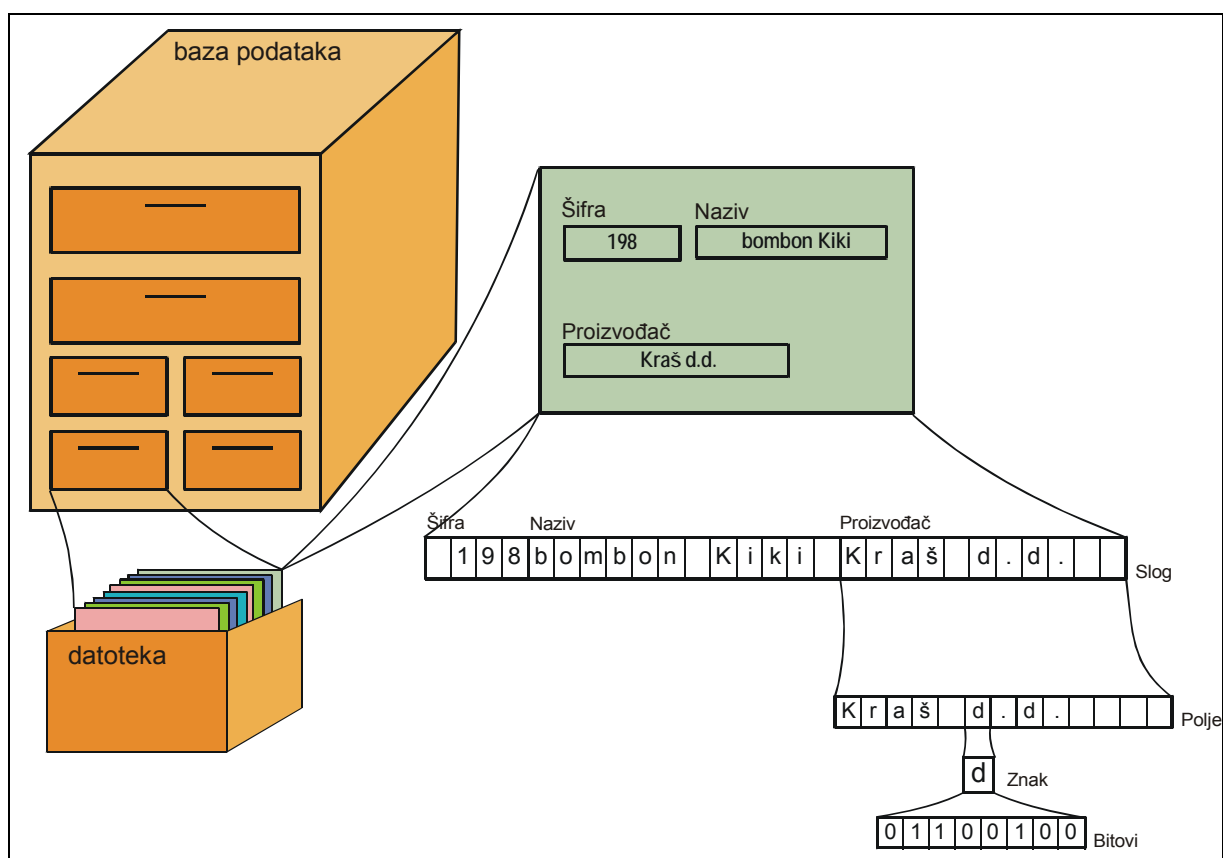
baza podataka

Šifra
198
Naziv
bombon Kiki
Proizvođač
Kraš d.d.

datoteka

Šifra Naziv Proizvođač

| | 1 | 9 | 8 | b | o | m | b | o | n | | K | i | k | i | | K | r | a | š | | d | . | d | . | | | |
|---|---|---|---|---|---|---|---|---|---|---|---|---|---|---|---|---|---|---|---|---|---|---|---|---|---|---|---|

Slog

| K | r | a | š | | d | . | d | . | | | | |
|---|---|---|---|---|---|---|---|---|---|---|---|---|

Polje

d
Znak

| 0 | 1 | 1 | 0 | 0 | 1 | 0 | 0 |
|---|---|---|---|---|---|---|---|

Bitovi